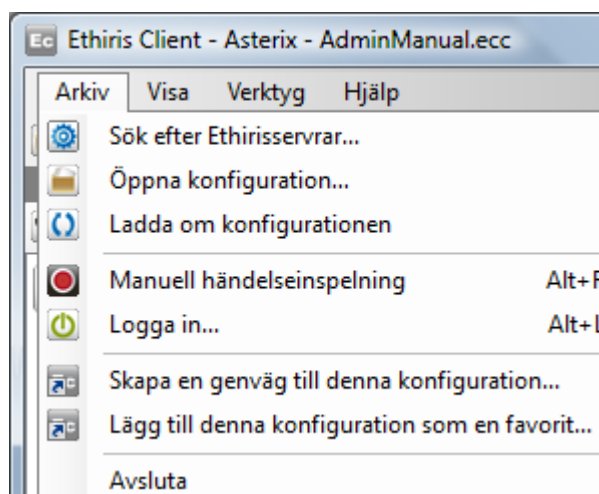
Ec Ethiris Client - Asterix - AdminManual.ecc

Arkiv Visa Verktyg Hjälp

Sök efter Ethirisservrar...
Öppna konfiguration...
Ladda om konfigurationen
Manuell händelseinspelning Alt+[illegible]
Logga in... Alt+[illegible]
Skapa en genväg till denna konfiguration...
Lägg till denna konfiguration som en favorit...
Avsluta